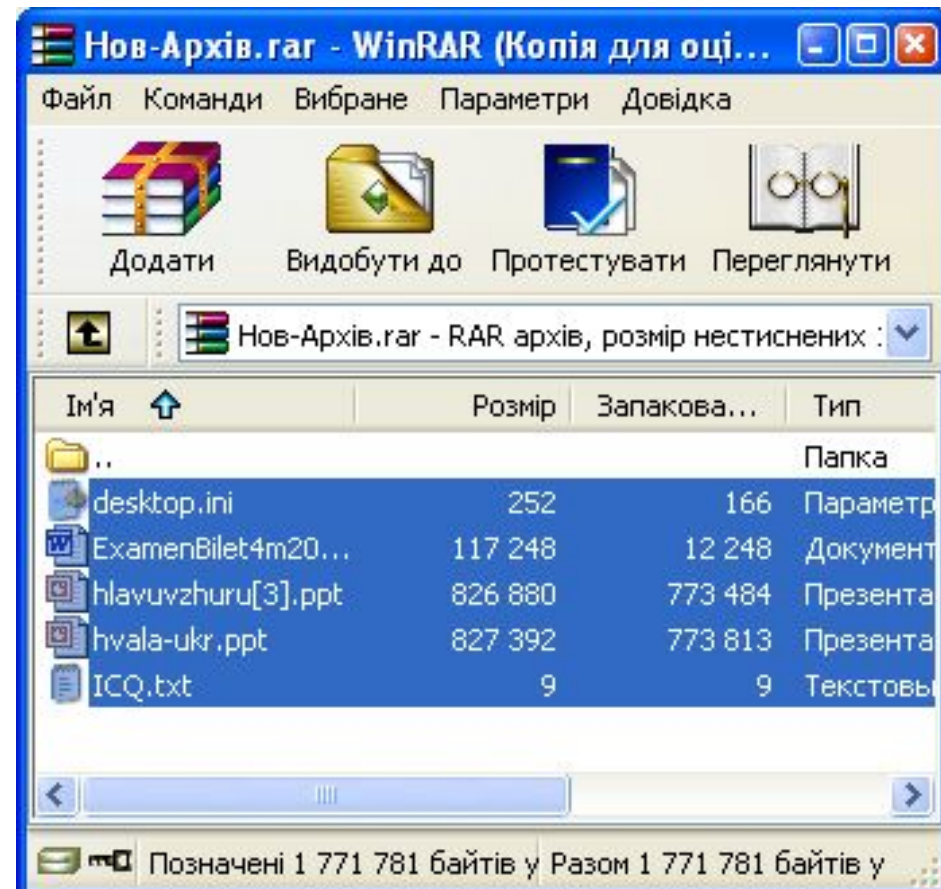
Нов-Архів.rar - WinRAR (Копія для оці...

Файл Команди Вибране Параметри Довідка

Додати Видобути до Протестувати Переглянути

Нов-Архів.rar - RAR архів, розмір нестиснених

| Ім'я | Розмір | Запакова... | Тип |
|---|---|---|---|
| .. | | | Папка |
| desktop.ini | 252 | 166 | Параметр |
| ExamenBilet4m20... | 117 248 | 12 248 | Документ |
| hlavuvzhuru[3].ppt | 826 880 | 773 484 | Презента |
| hvala-ukr.ppt | 827 392 | 773 813 | Презента |
| ICQ.txt | 9 | 9 | Текстовы |

Позначені 1 771 781 байтів у Разом 1 771 781 байтів у